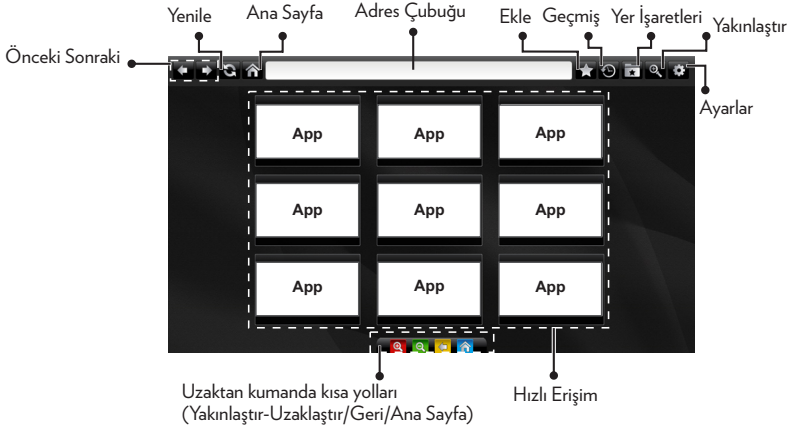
Yenile
Ana Sayfa
Adres Çubuğu
Ekle
Geçmiş
Yer İşaretleri
Yakınlaştır
Önceki Sonraki
Ayarlar

| App | App | App |
|---|---|---|
| App | App | App |
| App | App | App |

Uzaktan kumanda kısa yolları (Yakınlaştır-Uzaklaştır/Geri/Ana Sayfa)
Hızlı Erişim